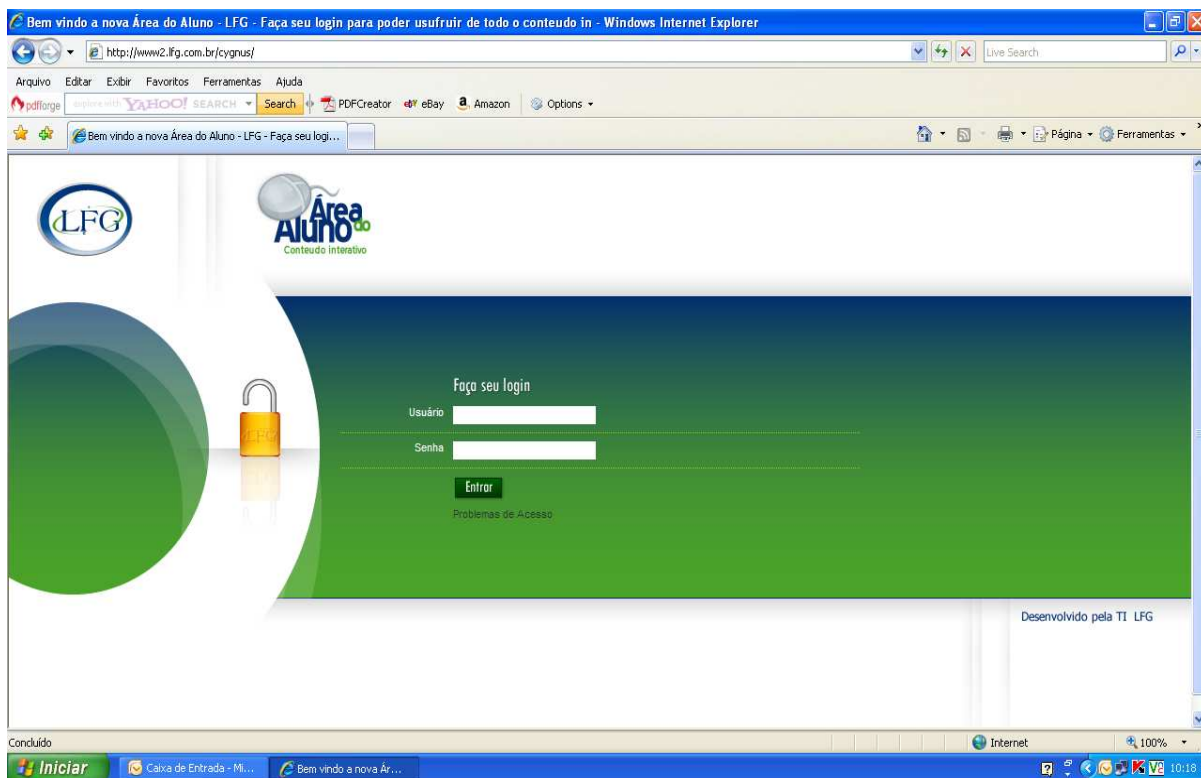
Bem vindo a nova Área do Aluno - LFG - Faça seu login para poder usufruir de todo o conteudo in - Windows Internet Explorer

http://www2.lfg.com.br/cygnus/

Live Search

Arquivo Editar Exibir Favoritos Ferramentas Ajuda

pdfforge explore with YAHOO! SEARCH Search PDFCreator eBay Amazon Options

Bem vindo a nova Área do Aluno - LFG - Faça seu logi...

Página Ferramentas

LFG

Área do Aluno
Conteudo interativo

LFG

Faça seu login

Usuário

Senha

Entrar

Problemas de Acesso

Desenvolvido pela TI LFG

Concluído

Internet

100%

Iniciar

Caixa de Entrada - Mi...

Bem vindo a nova Ár...

10:18